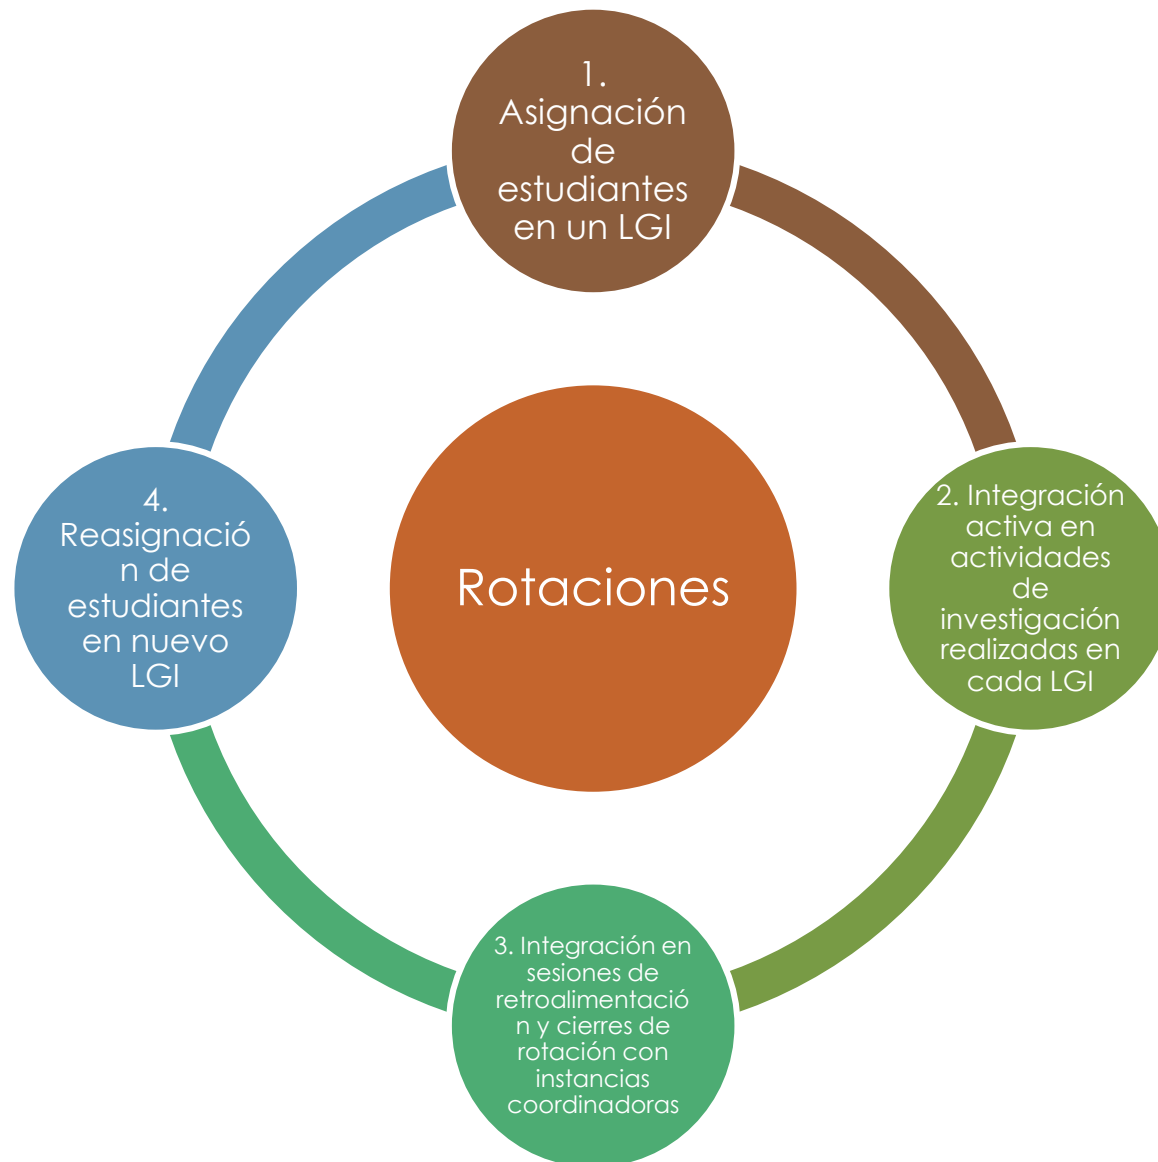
1. Asignación de estudiantes en un LGI

2. Integración activa en actividades de investigación realizadas en cada LGI

Rotaciones

4. Reasignación de estudiantes en nuevo LGI

3. Integración en sesiones de retroalimentación y cierres de rotación con instancias coordinadoras